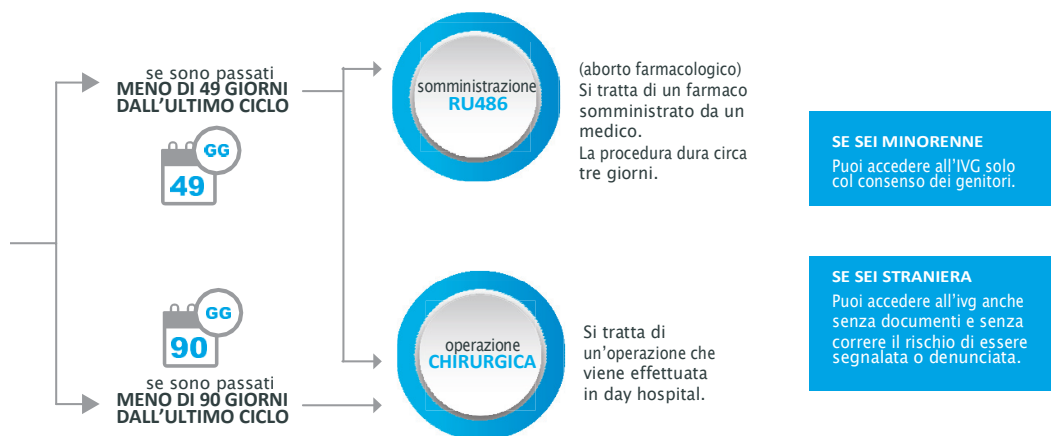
se sono passati
MENO DI 49 GIORNI DALL'ULTIMO CICLO

GG
49

somministrazione
RU486

(aborto farmacologico)
Si tratta di un farmaco somministrato da un medico.
La procedura dura circa tre giorni.

SE SEI MINORENNE
Puoi accedere all'IVG solo col consenso dei genitori.

SE SEI STRANIERA
Puoi accedere all'ivg anche senza documenti e senza correre il rischio di essere segnalata o denunciata.

GG
90

se sono passati
MENO DI 90 GIORNI DALL'ULTIMO CICLO

operazione
CHIRURGICA

Si tratta di un'operazione che viene effettuata in day hospital.